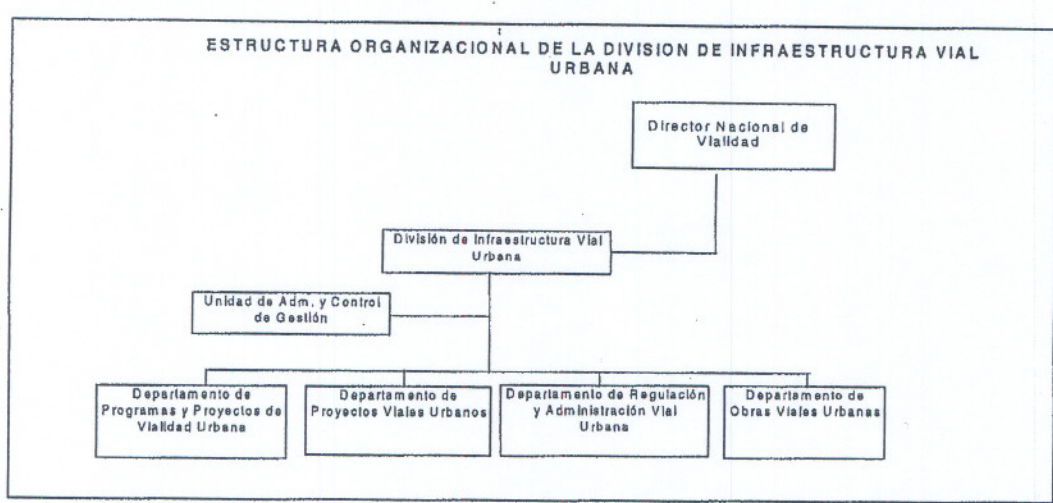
ESTRUCTURA ORGANIZACIONAL DE LA DIVISION DE INFRAESTRUCTURA VIAL URBANA

Director Nacional de Vialidad

División de Infraestructura Vial Urbana

Unidad de Adm. y Control de Gestión

Departamento de Programas y Proyectos de Vialidad Urbana

Departamento de Proyectos Viales Urbanos

Departamento de Regulación y Administración Vial Urbana

Departamento de Obras Viales Urbanas